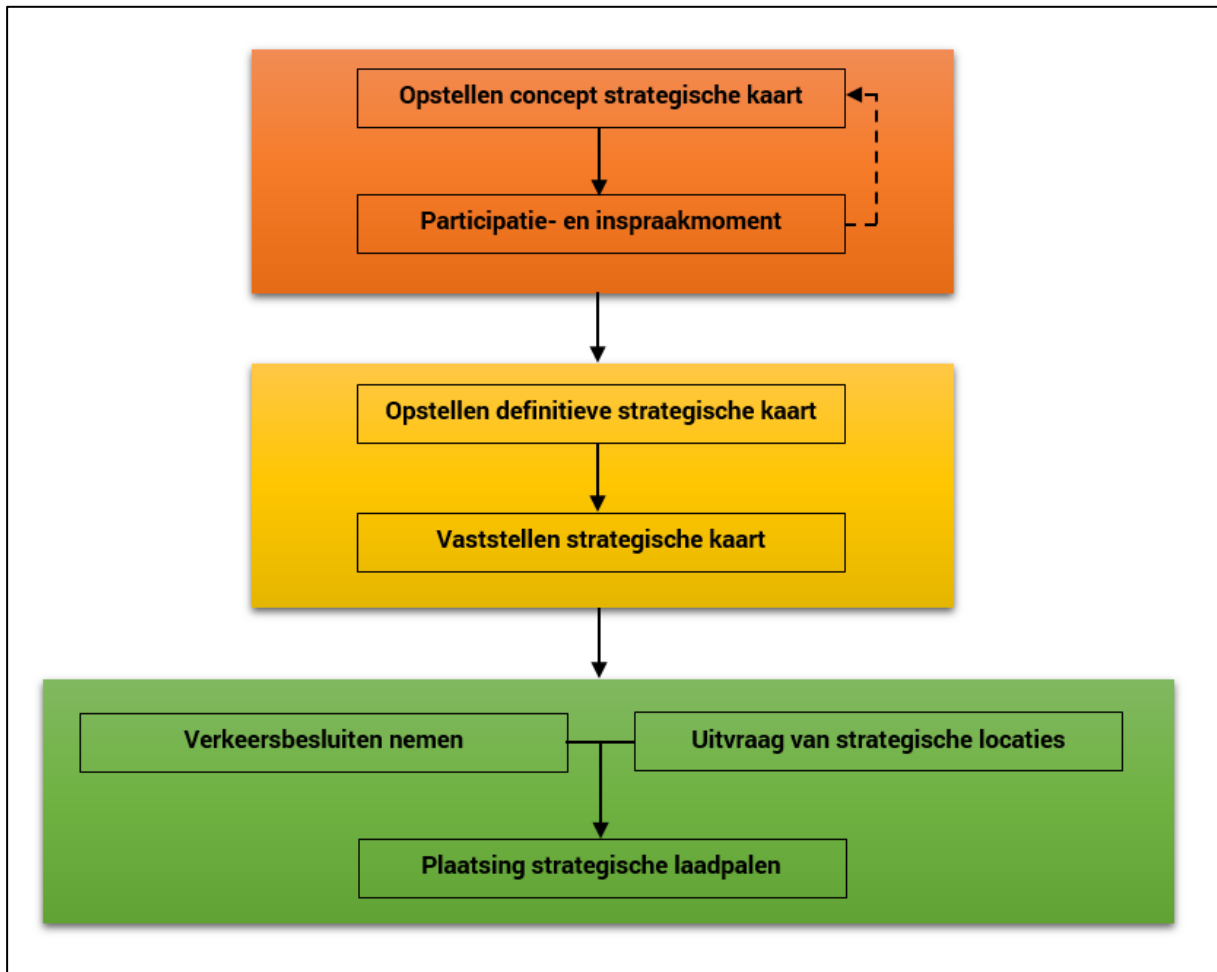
Opstellen concept strategische kaart

Participatie- en inspraakmoment

Opstellen definitieve strategische kaart

Vaststellen strategische kaart

Verkeersbesluiten nemen

Uitvraag van strategische locaties

Plaatsing strategische laadpalen